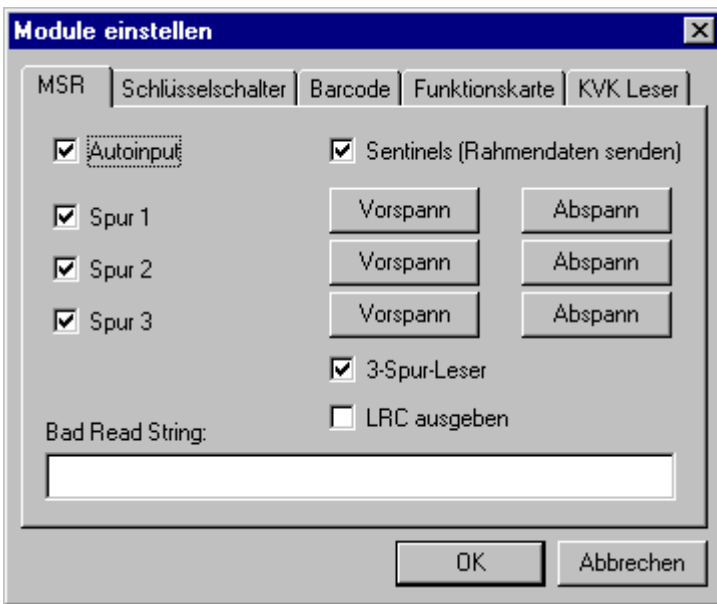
Module einstellen

MSR | Schlüsselschalter | Barcode | Funktionskarte | KVK Leser

Autoinput

Sentinels (Rahmendaten senden)

Spur 1

Vorspann

Abspann

Spur 2

Vorspann

Abspann

Spur 3

Vorspann

Abspann

3-Spur-Leser

LRC ausgeben

Bad Read String:

OK

Abbrechen